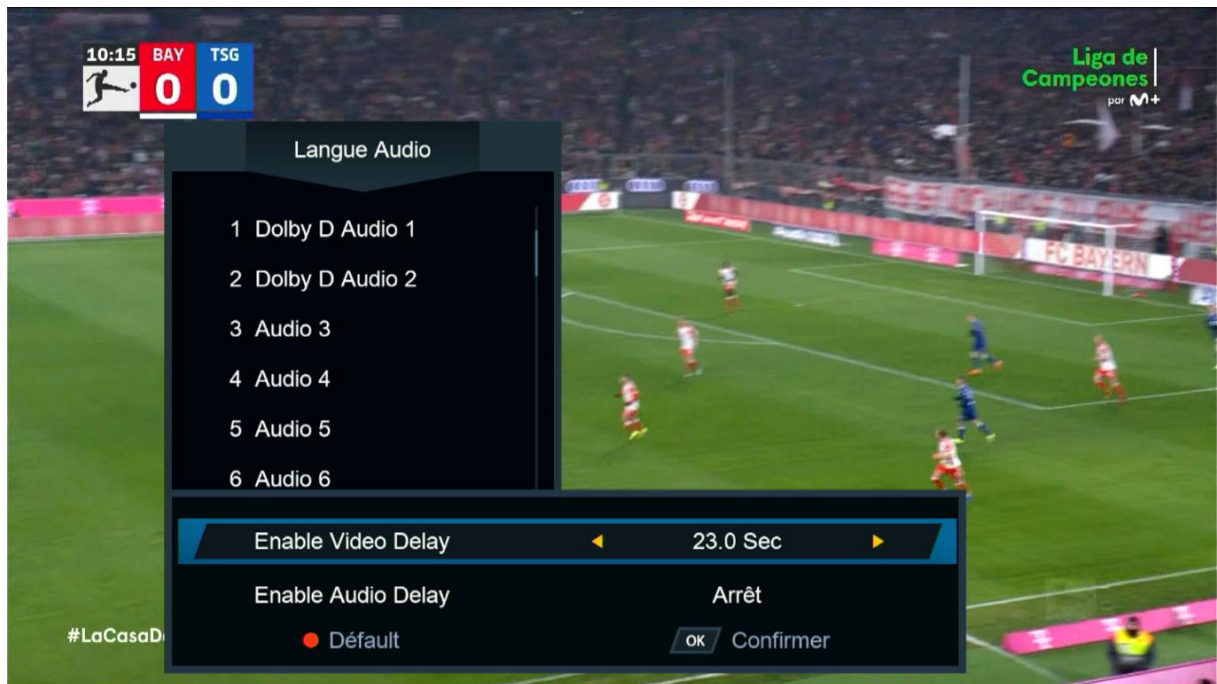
10:15 BAY 0 TSG 0

Liga de Campeones por M+

Langue Audio

1 Dolby D Audio 1

2 Dolby D Audio 2

3 Audio 3

4 Audio 4

5 Audio 5

6 Audio 6

Enable Video Delay 23.0 Sec

Enable Audio Delay Arrêt

Défault OK Confirmer

#LaCasaD

FC BAYERN